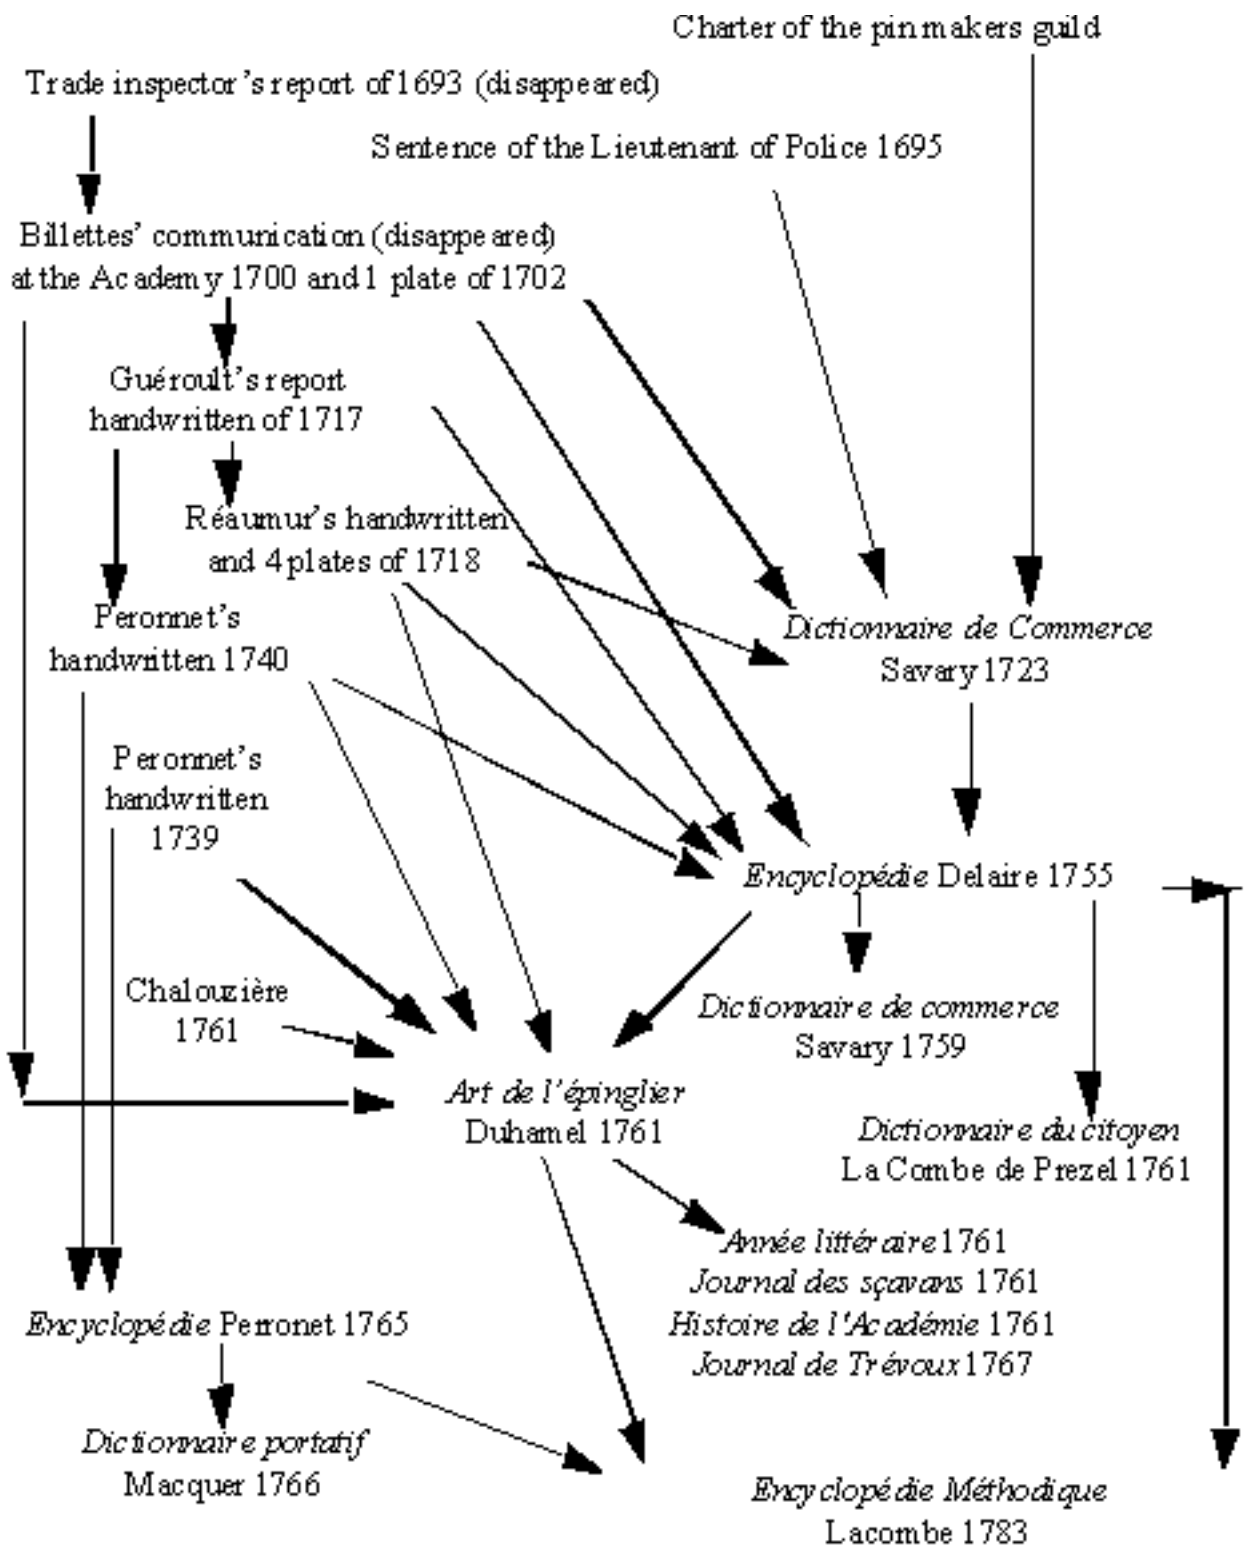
Charter of the pinmakers guild

Trade inspector's report of 1693 (disappeared)

Sentence of the Lieutenant of Police 1695

Billettes' communication (disappeared) at the Academy 1700 and 1 plate of 1702

Guéroult's report handwritten of 1717

Réaumur's handwritten and 4 plates of 1718

Peronnet's handwritten 1740

*Dictionnaire de Commerce* Savary 1723

Peronnet's handwritten 1739

*Encyclopédie* Delaire 1755

Chalouzière 1761

*Dictionnaire de commerce* Savary 1759

*Art de l'épinglier* Duhamel 1761

*Dictionnaire du citoyen* La Combe de Prezel 1761

*Année littéraire* 1761
*Journal des sçavans* 1761
*Histoire de l'Académie* 1761
*Journal de Trévoux* 1767

*Encyclopédie* Perronet 1765

*Dictionnaire portatif* Macquer 1766

*Encyclopédie Méthodique* Lacombe 1783